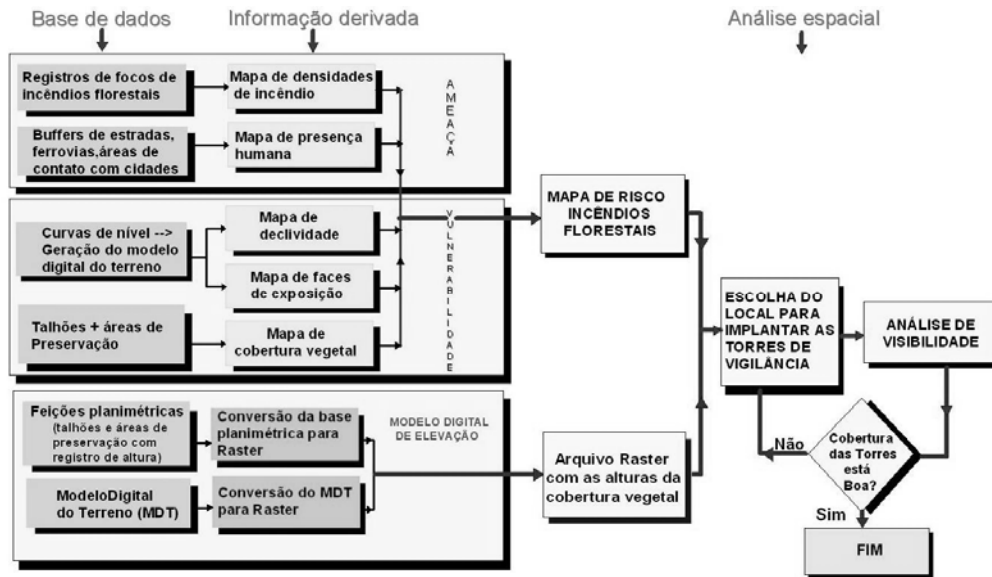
Base de dados

Informação derivada

Análise espacial

Registros de focos de incêndios florestais

Mapa de densidades de incêndio

Buffers de estradas, ferrovias,áreas de contato com cidades

Mapa de presença humana

AMEAÇA

Curvas de nível --> Geração do modelo digital do terreno

Mapa de declividade

Mapa de faces de exposição

Talhões + áreas de Preservação

Mapa de cobertura vegetal

VULNERABILIDADE

MAPA DE RISCO INCÊNDIOS FLORESTAIS

ESCOLHA DO LOCAL PARA IMPLANTAR AS TORRES DE VIGILÂNCIA

ANÁLISE DE VISIBILIDADE

Feições planimétricas (talhões e áreas de preservação com registro de altura)

Conversão da base planimétrica para Raster

MODELO DIGITAL DE ELEVAÇÃO

ModeloDigital do Terreno (MDT)

Conversão do MDT para Raster

Arquivo Raster com as alturas da cobertura vegetal

Não

Cobertura das Torres está Boa?

Sim

FIM